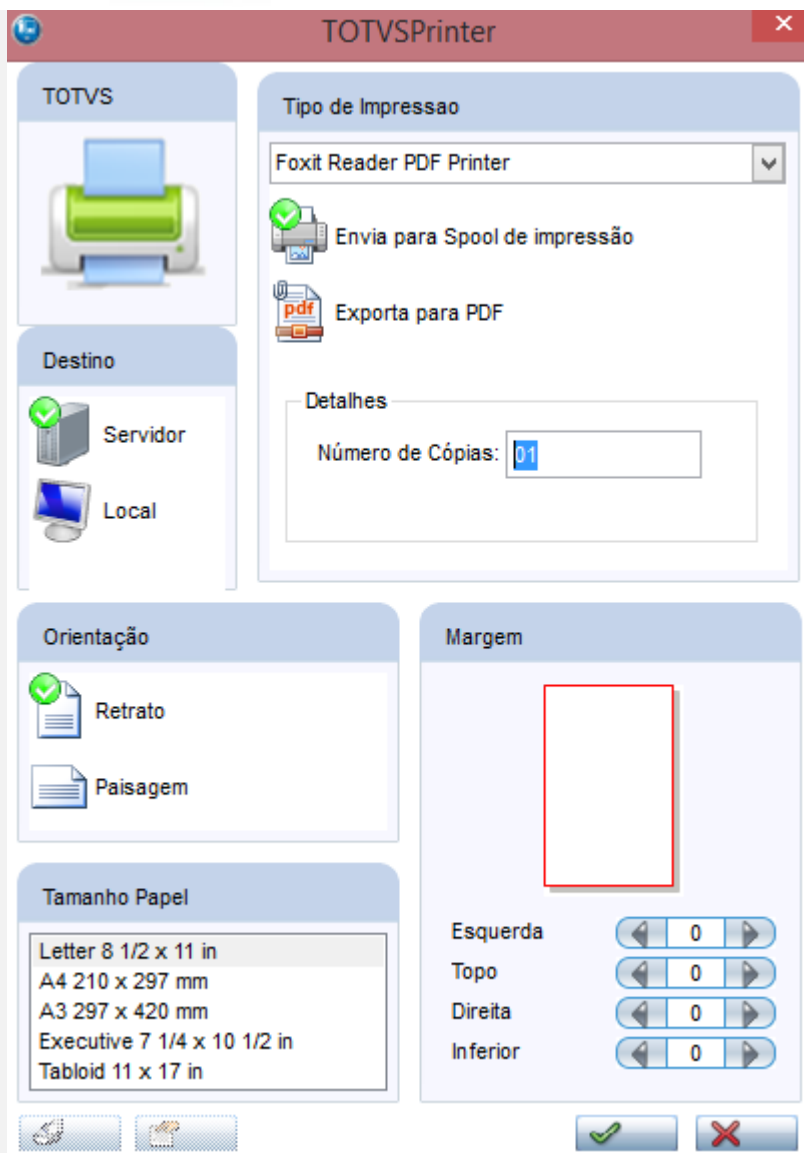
TOTVSPrinter

TOTVS

Tipo de Impressao

Foxit Reader PDF Printer

Envia para Spool de impressão

Exporta para PDF

Destino

Servidor

Local

Detalhes

Número de Cópias: 01

Orientação

Retrato

Paisagem

Margem

Tamanho Papel

Letter 8 1/2 x 11 in
A4 210 x 297 mm
A3 297 x 420 mm
Executive 7 1/4 x 10 1/2 in
Tabloid 11 x 17 in

Esquerda 0
Topo 0
Direita 0
Inferior 0